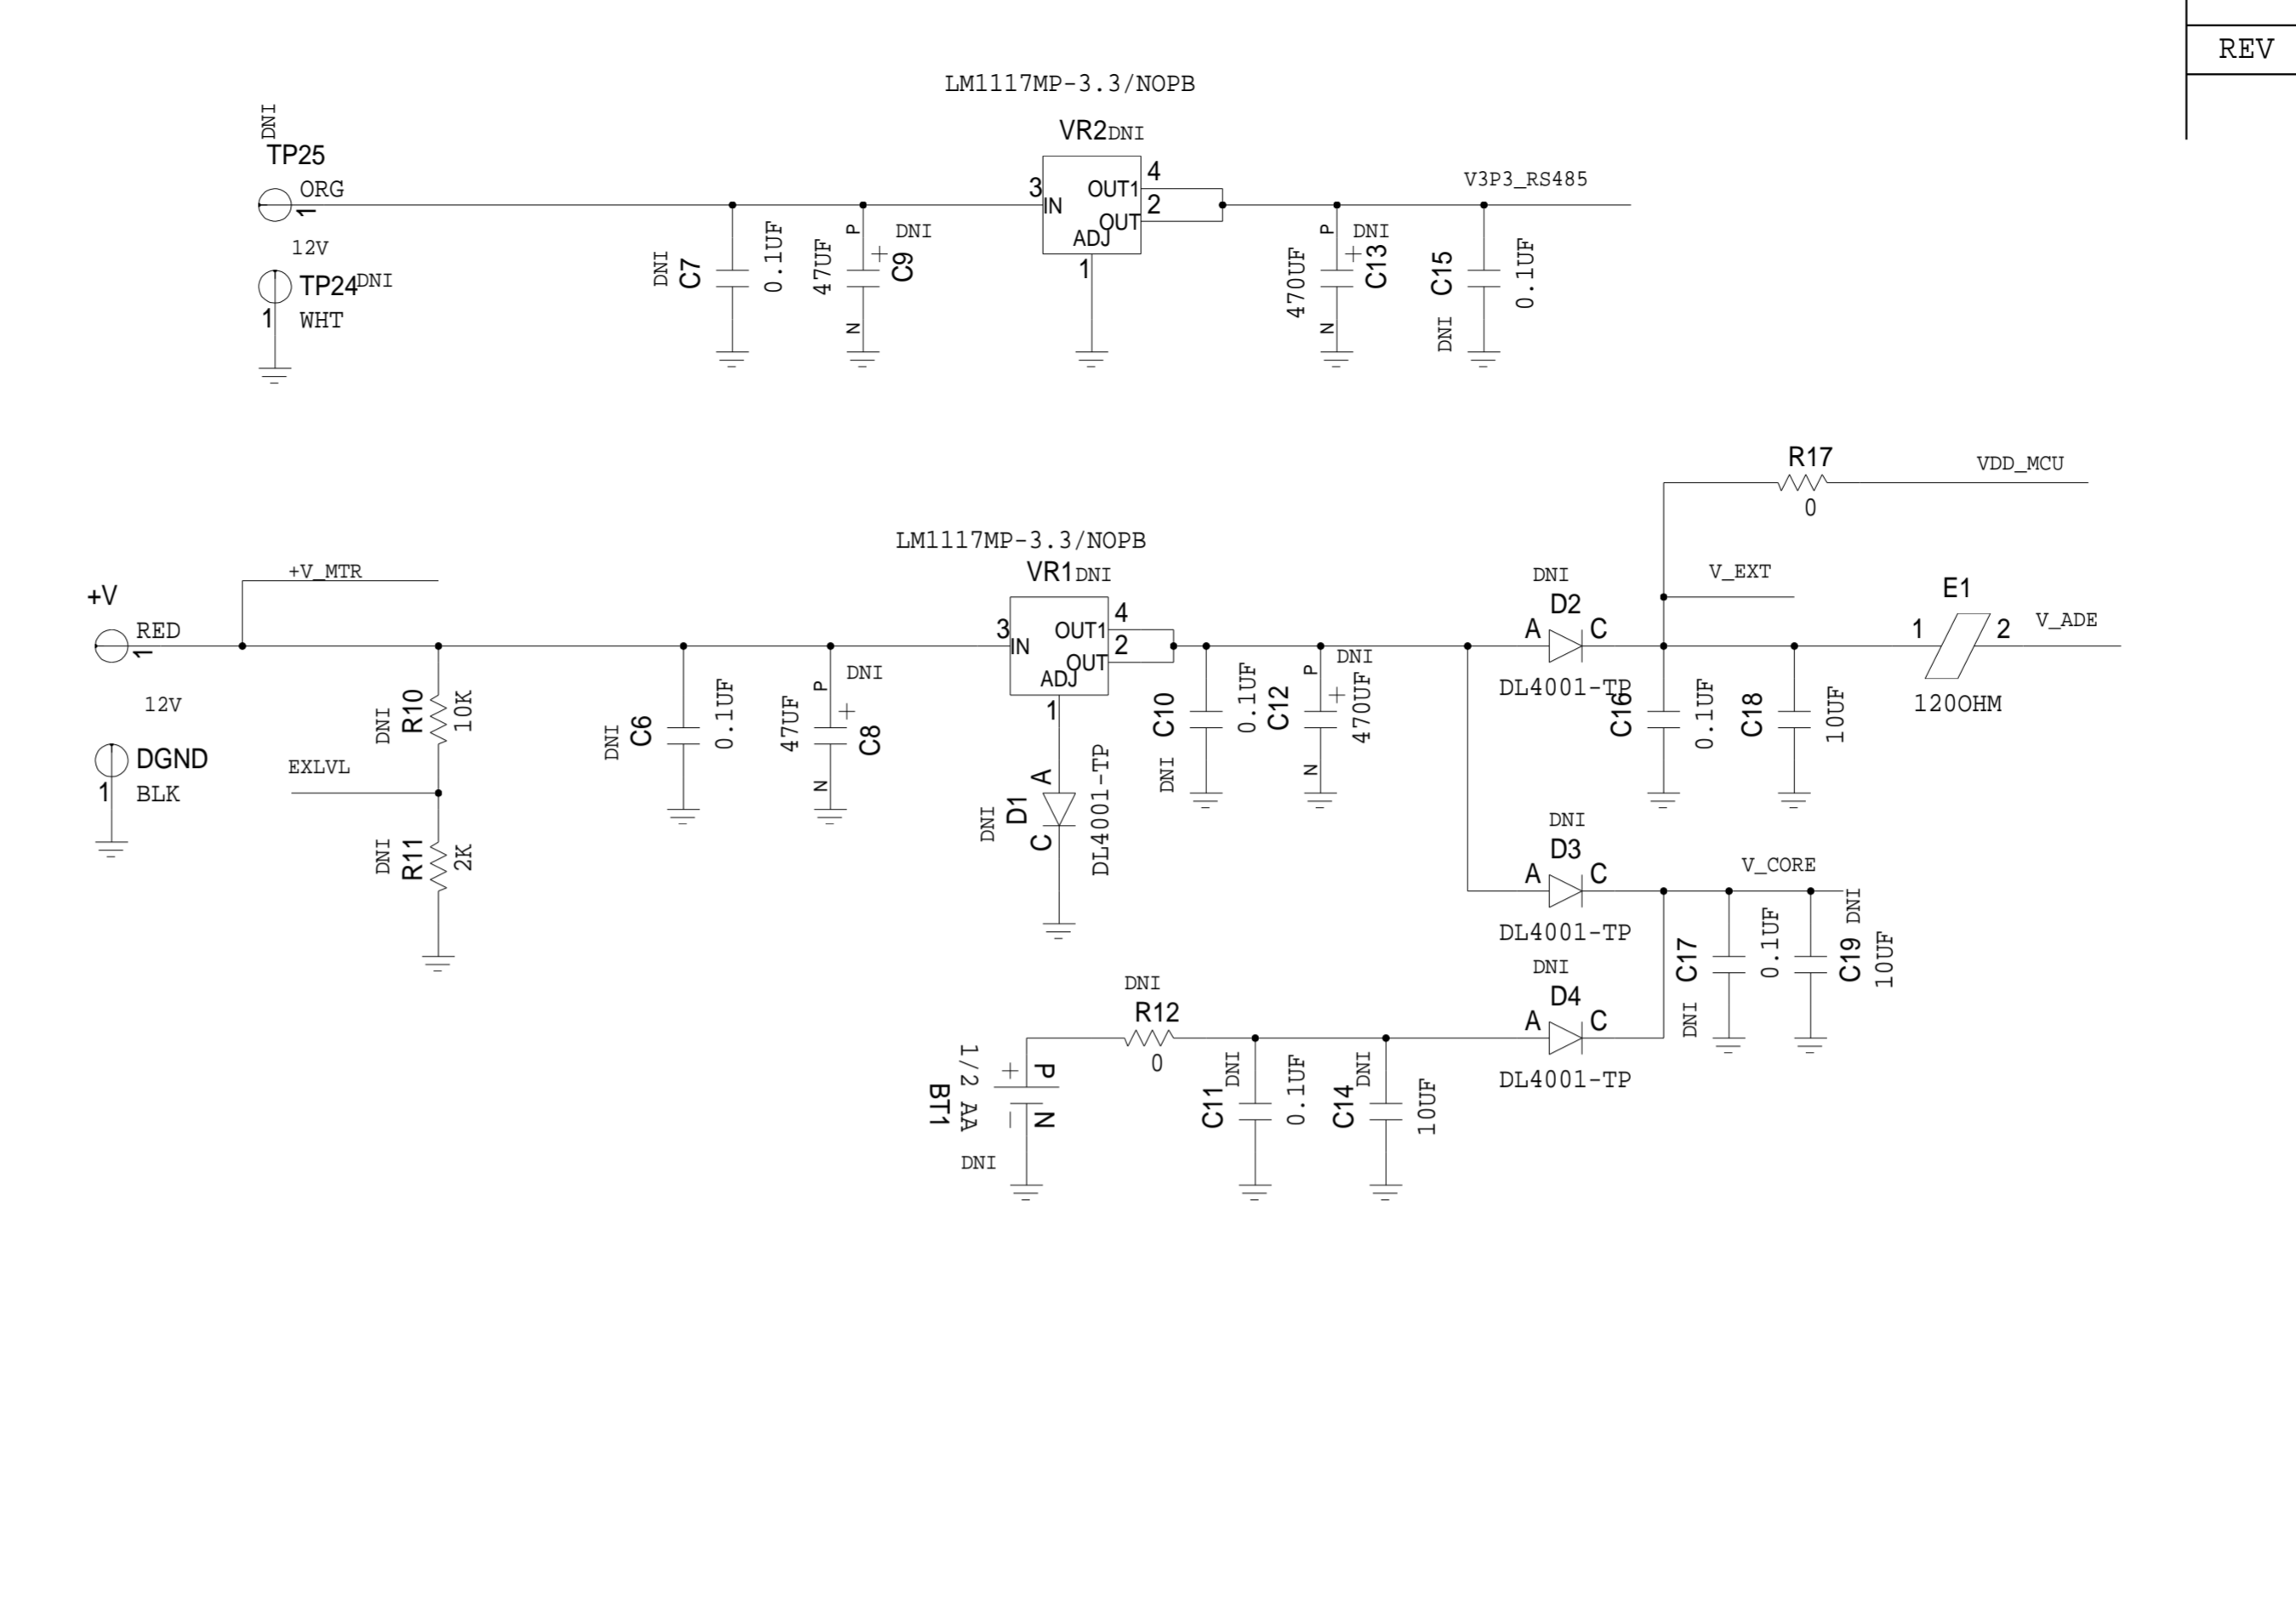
REV

LM1117MP-3.3/NOPB

VR2 DNI

DNI
TP25
ORG
1
12V
TP24 DNI
1
WHT

3 IN
OUT1 4
OUT 2
ADJ
1

V3P3_RS485

DNI C7 0.1UF
47UF P N C9 DNI
470UF P N C13 DNI
C15 0.1UF DNI

R17
0
VDD_MCU

LM1117MP-3.3/NOPB
VR1 DNI

+V_MTR
+V
RED
1
12V
DGND
1
BLK

DNI R10 10K
EXLVL
DNI R11 2K

DNI C6 0.1UF
47UF P N C8 DNI

3 IN
OUT1 4
OUT 2
ADJ
1

A
DNI D1 C
DL4001-TP

C10 DNI 0.1UF
C12 P N 470UF DNI

DNI
D2
A C
DL4001-TP

V_EXT

C16 0.1UF
C18 10UF

E1
1 2
120OHM
V_ADE

DNI
D3
A C
DL4001-TP

V_CORE

C17 DNI 0.1UF
C19 DNI 10UF

DNI
D4
A C
DL4001-TP

DNI
R12
0

1/2 AA
BT1
P N
DNI

C11 DNI 0.1UF
C14 DNI 10UF